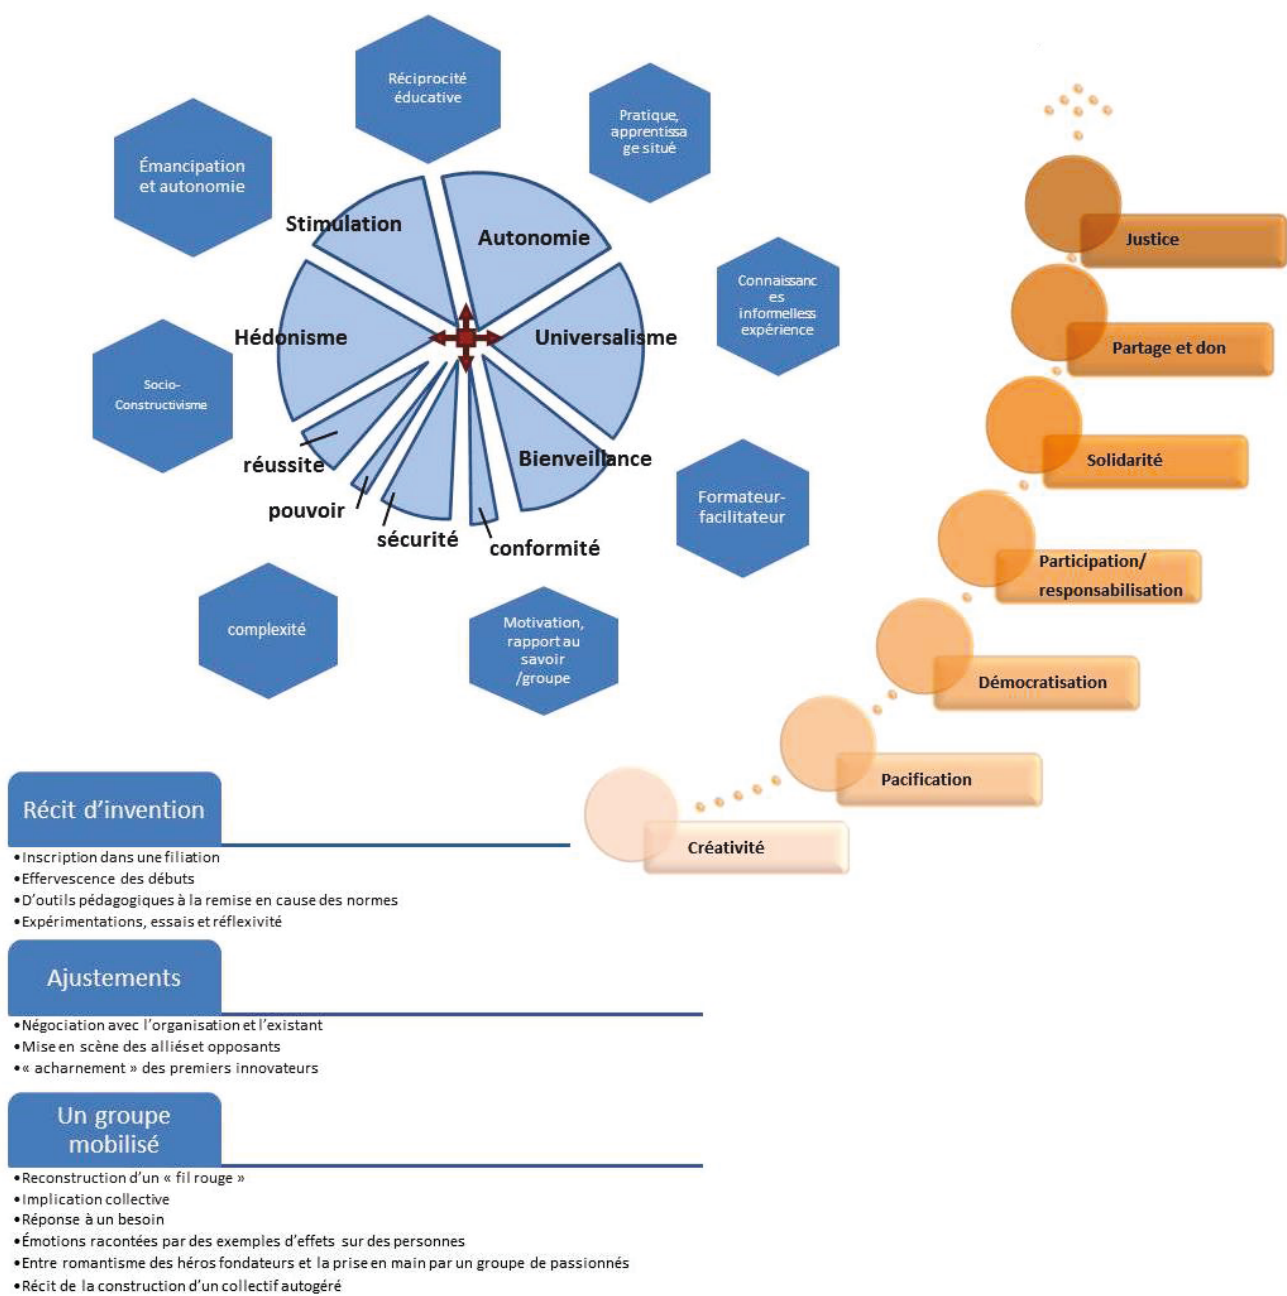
Réciprocité éducative

Pratique, apprentissage situé

Émancipation et autonomie

Stimulation

Autonomie

Connaissances informelles expérience

Hédonisme

Universalisme

Socio-Constructivisme

réussite

Bienveillance

pouvoir

sécurité

conformité

Formateur-facilitateur

complexité

Motivation, rapport au savoir /groupe

Justice

Partage et don

Solidarité

Participation/ responsabilisation

Démocratisation

Pacification

Créativité

Récit d'invention
•Inscription dans une filiation
•Effervescence des débuts
•D'outils pédagogiques à la remise en cause des normes
•Expérimentations, essais et réflexivité

Ajustements
•Négociation avec l'organisation et l'existant
•Mise en scène des alliés et opposants
•« acharnement » des premiers innovateurs

Un groupe mobilisé
•Reconstruction d'un « fil rouge »
•Implication collective
•Réponse à un besoin
•Émotions racontées par des exemples d'effets sur des personnes
•Entre romantisme des héros fondateurs et la prise en main par un groupe de passionnés
•Récit de la construction d'un collectif autogéré